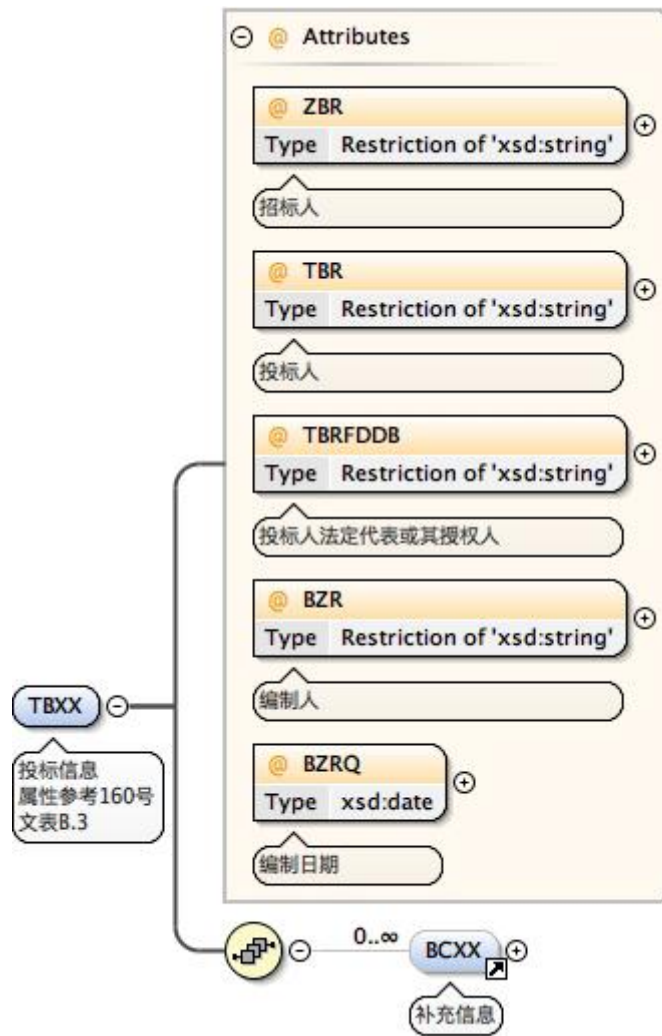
Attributes

ZBR
Type Restriction of 'xsd:string'

招标人

TBR
Type Restriction of 'xsd:string'

投标人

TBRFDDB
Type Restriction of 'xsd:string'

投标人法定代表或其授权人

BZR
Type Restriction of 'xsd:string'

编制人

BZRQ
Type xsd:date

编制日期

TBXX

投标信息
属性参考160号
文表B.3

0..∞

BCXX

补充信息